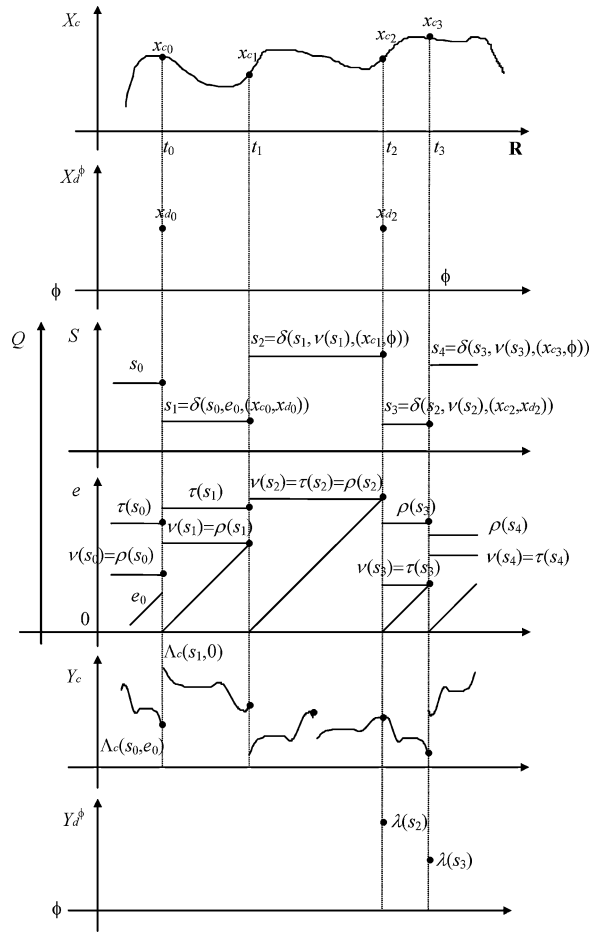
$X_c$

$x_{c0}$ $x_{c1}$ $x_{c2}$ $x_{c3}$

$t_0$ $t_1$ $t_2$ $t_3$ **R**

$X_d^{\phi}$

$x_{d0}$ $x_{d2}$

$\phi$ $\phi$

$Q$

$S$

$s_2=\delta(s_1, \nu(s_1), (x_{c1}, \phi))$

$s_4=\delta(s_3, \nu(s_3), (x_{c3}, \phi))$

$s_0$

$s_1=\delta(s_0, e_0, (x_{c0}, x_{d0}))$

$s_3=\delta(s_2, \nu(s_2), (x_{c2}, x_{d2}))$

$e$

$\tau(s_1)$

$\nu(s_2)=\tau(s_2)=\rho(s_2)$

$\tau(s_0)$

$\rho(s_3)$

$\nu(s_1)=\rho(s_1)$

$\rho(s_4)$

$\nu(s_0)=\rho(s_0)$

$\nu(s_4)=\tau(s_4)$

$\nu(s_3)=\tau(s_3)$

$e_0$

0

$\Lambda_c(s_1,0)$

$Y_c$

$\Lambda_c(s_0,e_0)$

$Y_d^{\phi}$

$\lambda(s_2)$

$\lambda(s_3)$

$\phi$